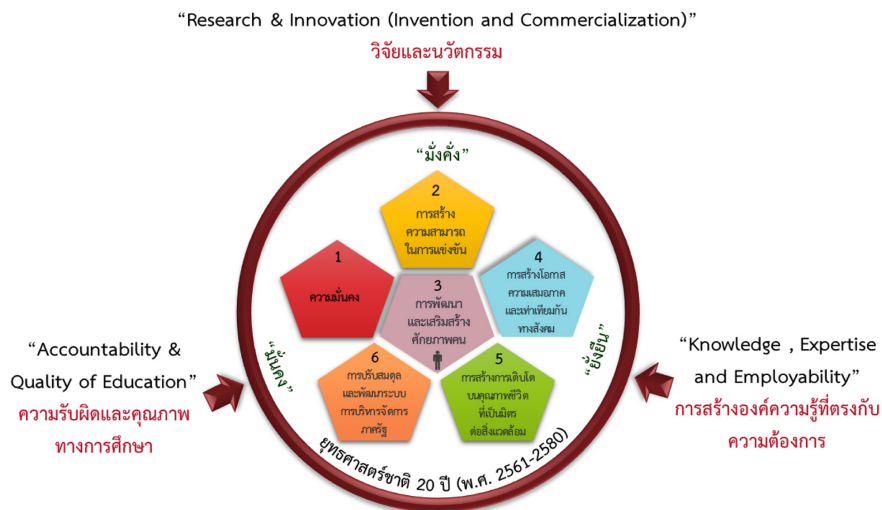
"Research & Innovation (Invention and Commercialization)"
วิจัยและนวัตกรรม

"มั่งคั่ง"

2
การสร้างความสามารถในการแข่งขัน

1
ความมั่นคง

3
การพัฒนาและเสริมสร้างศักยภาพคน

4
การสร้างโอกาสความเสมอภาคและเท่าเทียมกันทางสังคม

6
การปรับสมดุลและพัฒนาระบบการบริหารจัดการภาครัฐ

5
การสร้างการเติบโตบนคุณภาพชีวิตที่เป็นมิตรต่อสิ่งแวดล้อม

"มั่นคง"

"ยั่งยืน"

"Accountability & Quality of Education"
ความรับผิดและคุณภาพทางการศึกษา

"Knowledge , Expertise and Employability"
การสร้างองค์ความรู้ที่ตรงกับความต้องการ

ยุทธศาสตร์ชาติ 20 ปี (พ.ศ. 2561-2580)